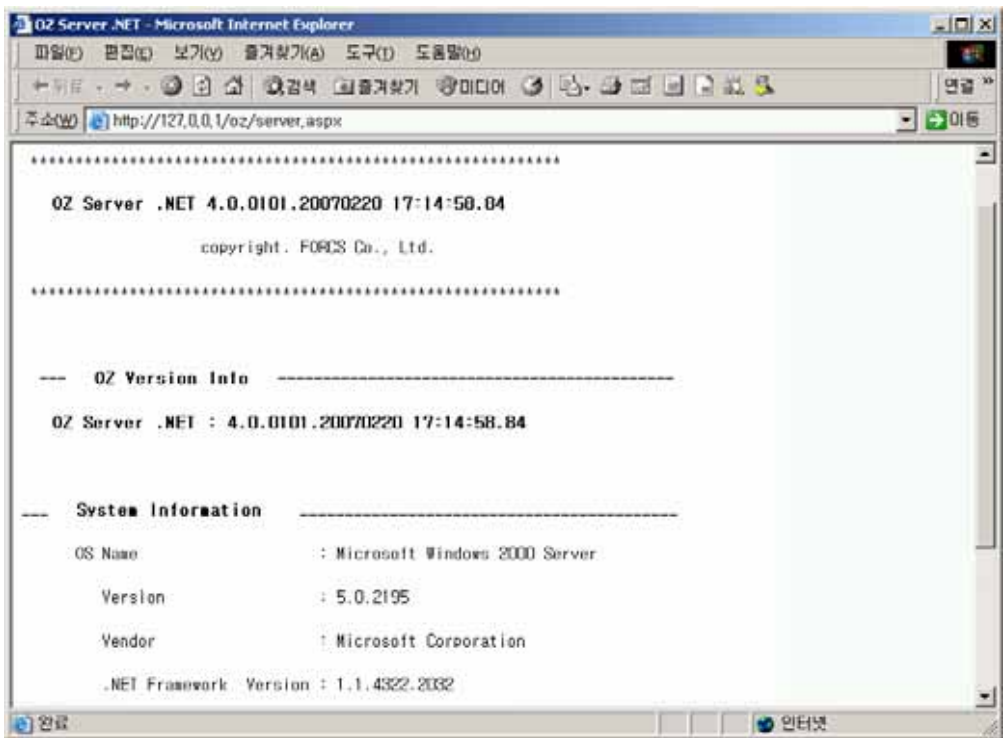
OZ Server .NET - Microsoft Internet Explorer

파일(F) 편집(E) 보기(V) 즐겨찾기(A) 도구(T) 도움말(H)

뒤로 · → · 검색 즐겨찾기 미디어 | 연결 »

주소(D) http://127.0.0.1/oz/server.aspx | 이동

**********************************************************

OZ Server .NET 4.0.0101.20070220 17:14:58.84

copyright. FORCS Co., Ltd.

**********************************************************

--- OZ Version Info ----------------------------------------

OZ Server .NET : 4.0.0101.20070220 17:14:58.84

--- System Information ----------------------------------------

OS Name : Microsoft Windows 2000 Server

Version : 5.0.2195

Vendor : Microsoft Corporation

.NET Framework Version : 1.1.4322.2032

완료 | 인터넷